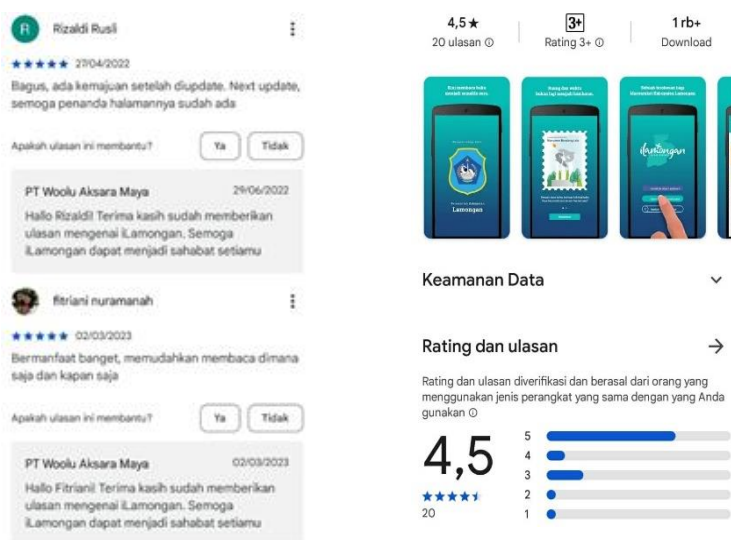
R Rizaldi Rusli

★★★★★ 27/04/2022

Bagus, ada kemajuan setelah diupdate. Next update, semoga penanda halamannya sudah ada

Apakah ulasan ini membantu? Ya Tidak

PT Woolu Aksara Maya 29/06/2022

Hallo Rizaldi! Terima kasih sudah memberikan ulasan mengenai iLamongan. Semoga iLamongan dapat menjadi sahabat setiamu

fitriani nuramanah

★★★★★ 02/03/2023

Bermanfaat banget, memudahkan membaca dimana saja dan kapan saja

Apakah ulasan ini membantu? Ya Tidak

PT Woolu Aksara Maya 02/03/2023

Hallo Fitriani! Terima kasih sudah memberikan ulasan mengenai iLamongan. Semoga iLamongan dapat menjadi sahabat setiamu

4,5★
20 ulasan ⓘ

3+
Rating 3+ ⓘ

1 rb+
Download

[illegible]

Lamongan

iLamongan

Keamanan Data

Rating dan ulasan →

Rating dan ulasan diverifikasi dan berasal dari orang yang menggunakan jenis perangkat yang sama dengan yang Anda gunakan ⓘ

4,5
★★★★★
20

5
4
3
2
1